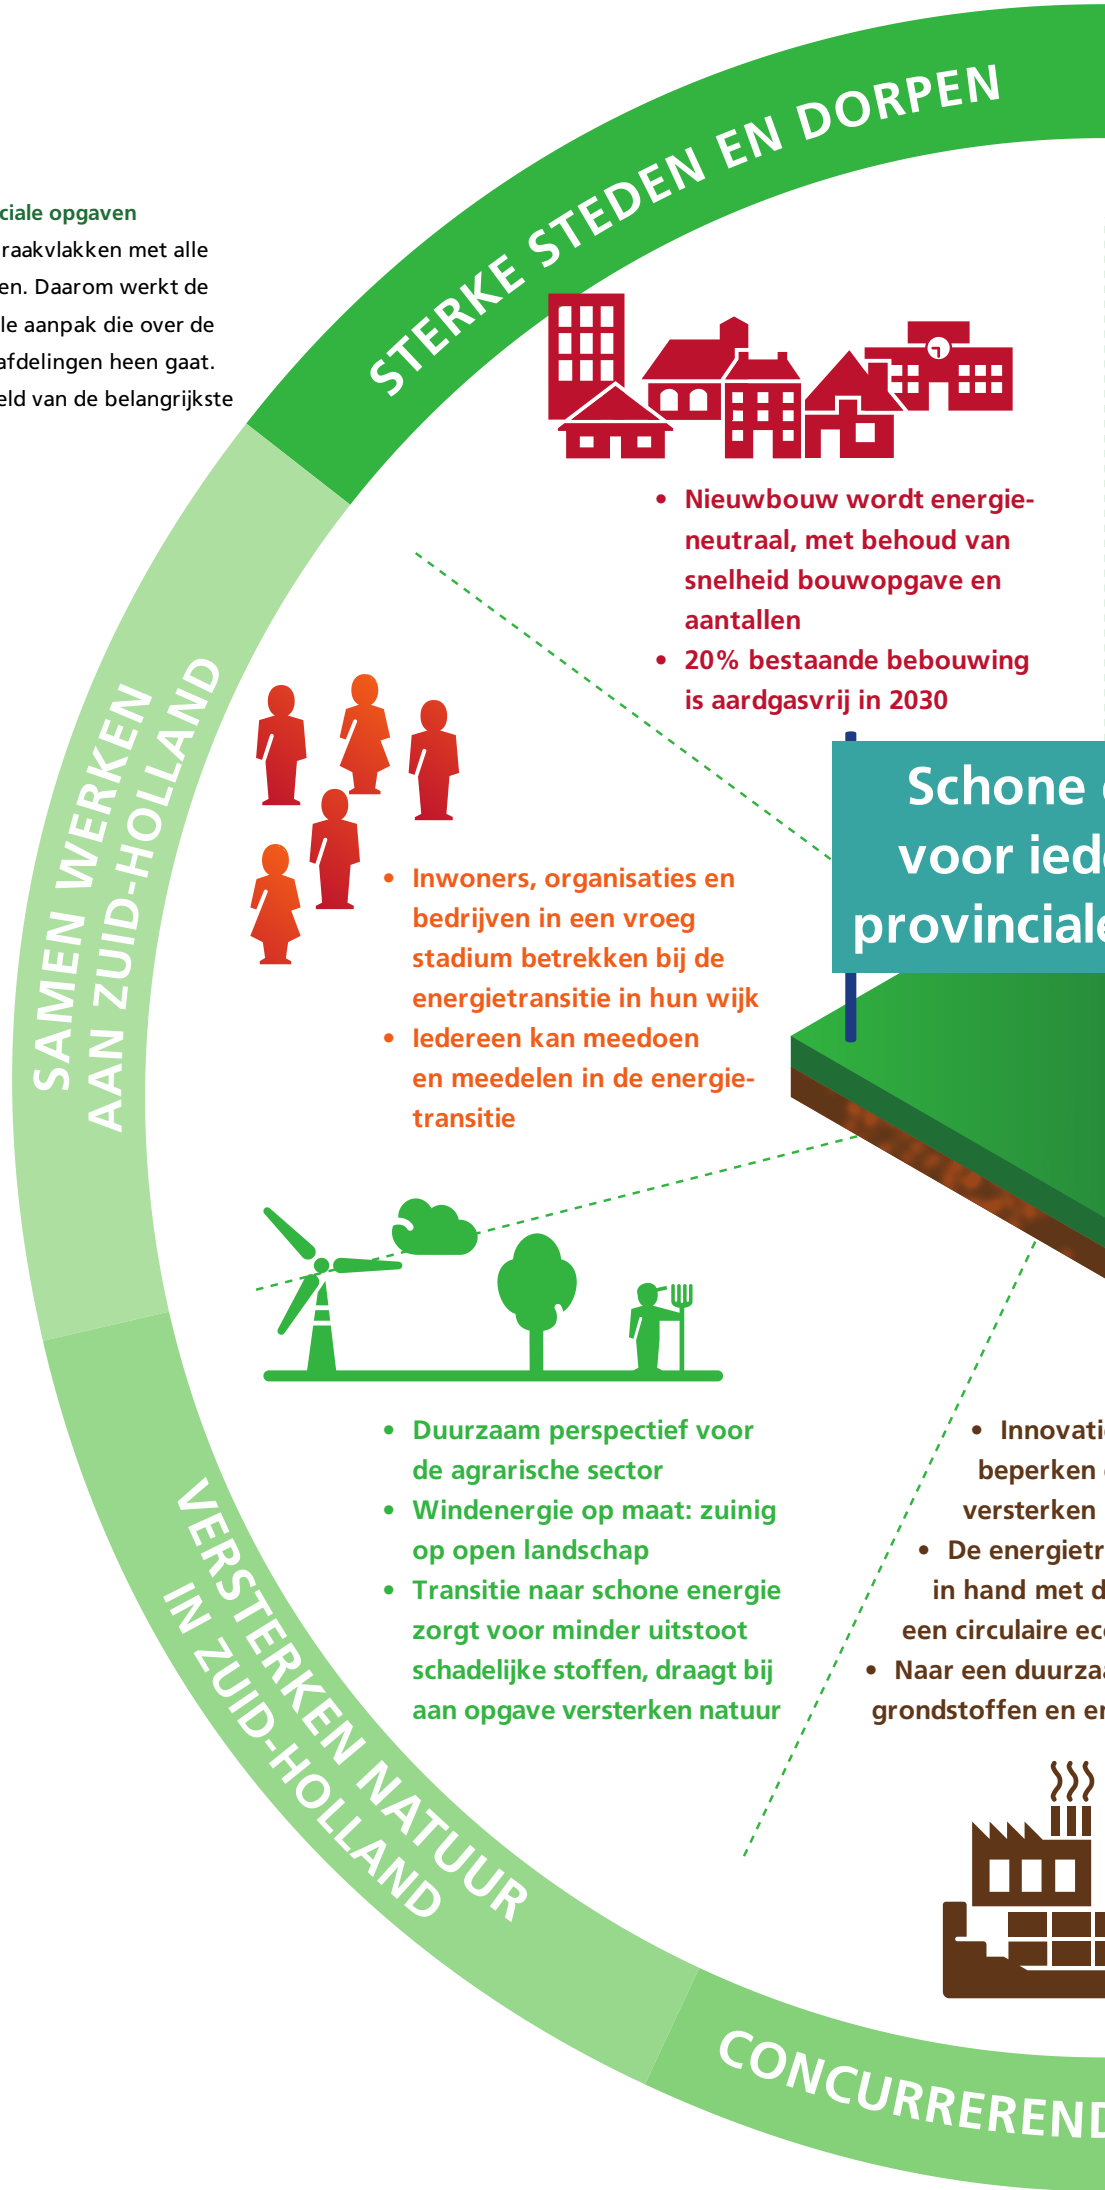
ciale opgaven
raakvlakken met alle
en. Daarom werkt de
le aanpak die over de
afdelingen heen gaat.
eld van de belangrijkste

STERKE STEDEN EN DORPEN

• Nieuwbouw wordt energieneutraal, met behoud van snelheid bouwopgave en aantallen
• 20% bestaande bebouwing is aardgasvrij in 2030

Schone
voor ied
provinciale

SAMEN WERKEN
AAN ZUID-HOLLAND

• Inwoners, organisaties en bedrijven in een vroeg stadium betrekken bij de energietransitie in hun wijk
• Iedereen kan meedoen en meedelen in de energietransitie

• Duurzaam perspectief voor de agrarische sector
• Windenergie op maat: zuinig op open landschap
• Transitie naar schone energie zorgt voor minder uitstoot schadelijke stoffen, draagt bij aan opgave versterken natuur

• Innovati
beperken
versterken
• De energietr
in hand met d
een circulaire ec
• Naar een duurza
grondstoffen en er

VERSTERKEN NATUUR
IN ZUID-HOLLAND

CONCURREREND